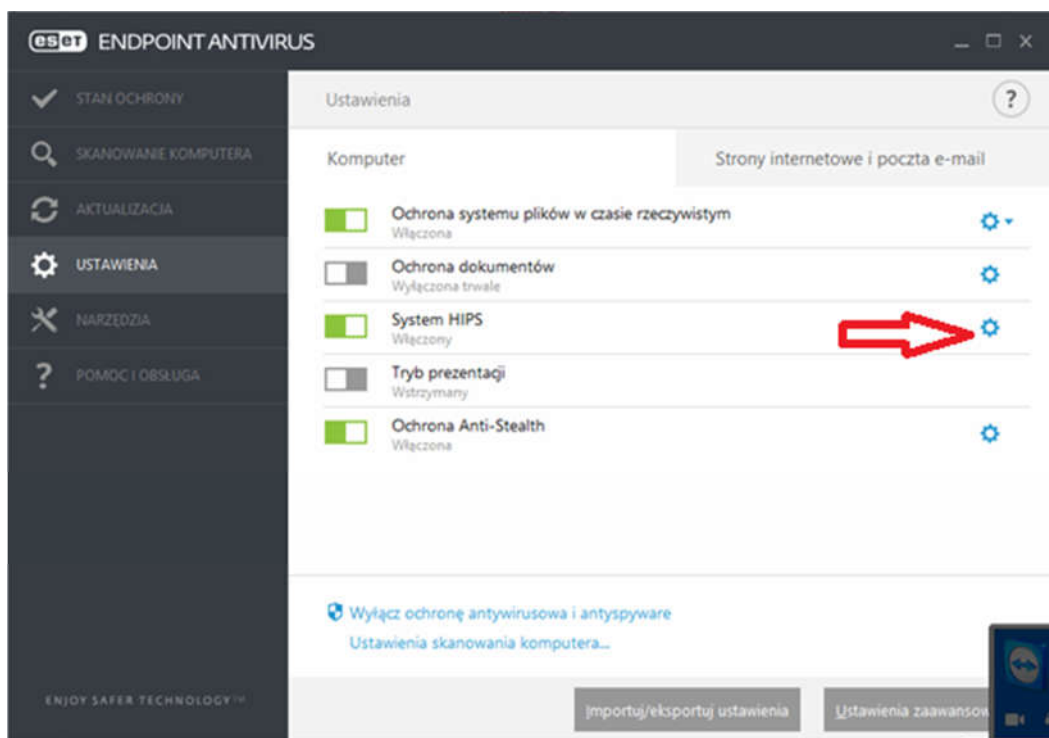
eset ENDPOINT ANTIVIRUS

STAN OCHRONY
SKANOWANIE KOMPUTERA
AKTUALIZACJA
USTAWIENIA
NARZĘDZIA
POMOC I OBSŁUGA

ENJOY SAFER TECHNOLOGY™

Ustawienia

?

Komputer

Strony internetowe i poczta e-mail

Ochrona systemu plików w czasie rzeczywistym
Włączona

Ochrona dokumentów
Wyłączona trwale

System HIPS
Włączony

Tryb prezentacji
Wstrzymany

Ochrona Anti-Stealth
Włączona

Wyłącz ochronę antywirusową i antyspyware
Ustawienia skanowania komputera...

Importuj/eksportuj ustawienia

Ustawienia zaawansow